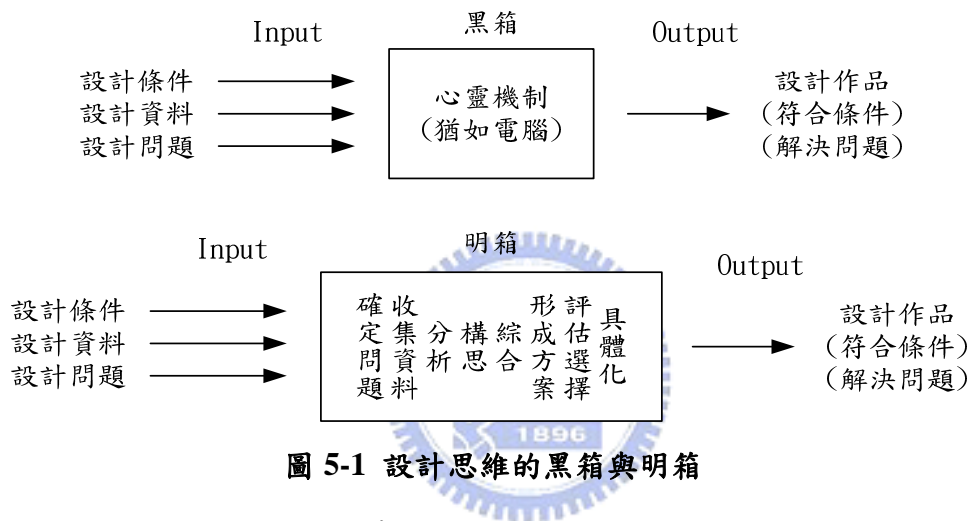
黑箱

Input

設計條件
設計資料
設計問題

心靈機制
(猶如電腦)

Output

設計作品
(符合條件)
(解決問題)

明箱

Input

設計條件
設計資料
設計問題

確定問題 收集資料 分析 構思 綜合 形成方案 評估選擇 具體化

Output

設計作品
(符合條件)
(解決問題)

1896

圖 5-1 設計思維的黑箱與明箱